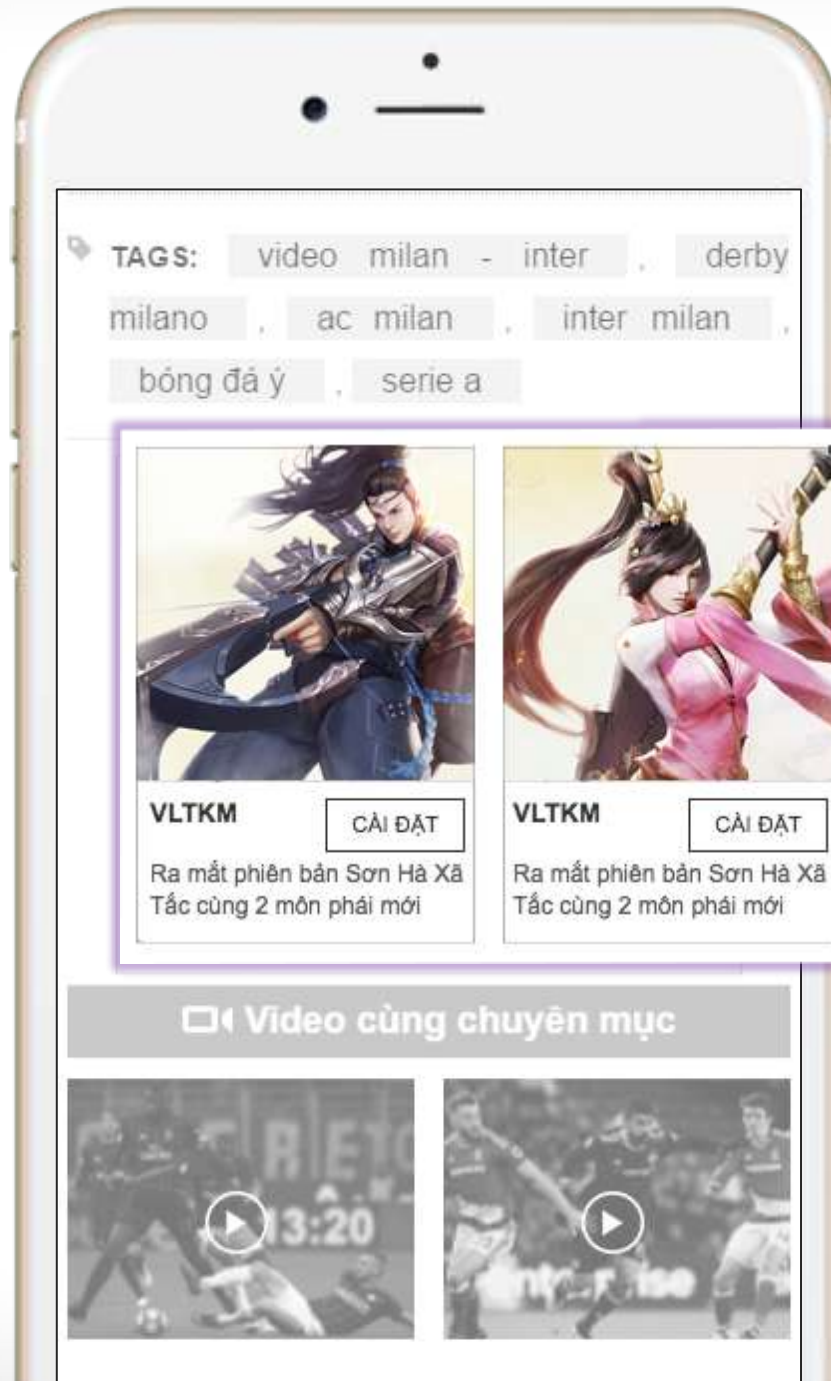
TAGS: video milan - inter , derby milano , ac milan , inter milan , bóng đá ý , serie a

VLTKM
CÀI ĐẶT
Ra mắt phiên bản Sơn Hà Xã Tắc cùng 2 môn phái mới

VLTKM
CÀI ĐẶT
Ra mắt phiên bản Sơn Hà Xã Tắc cùng 2 môn phái mới

Video cùng chuyên mục

13:20